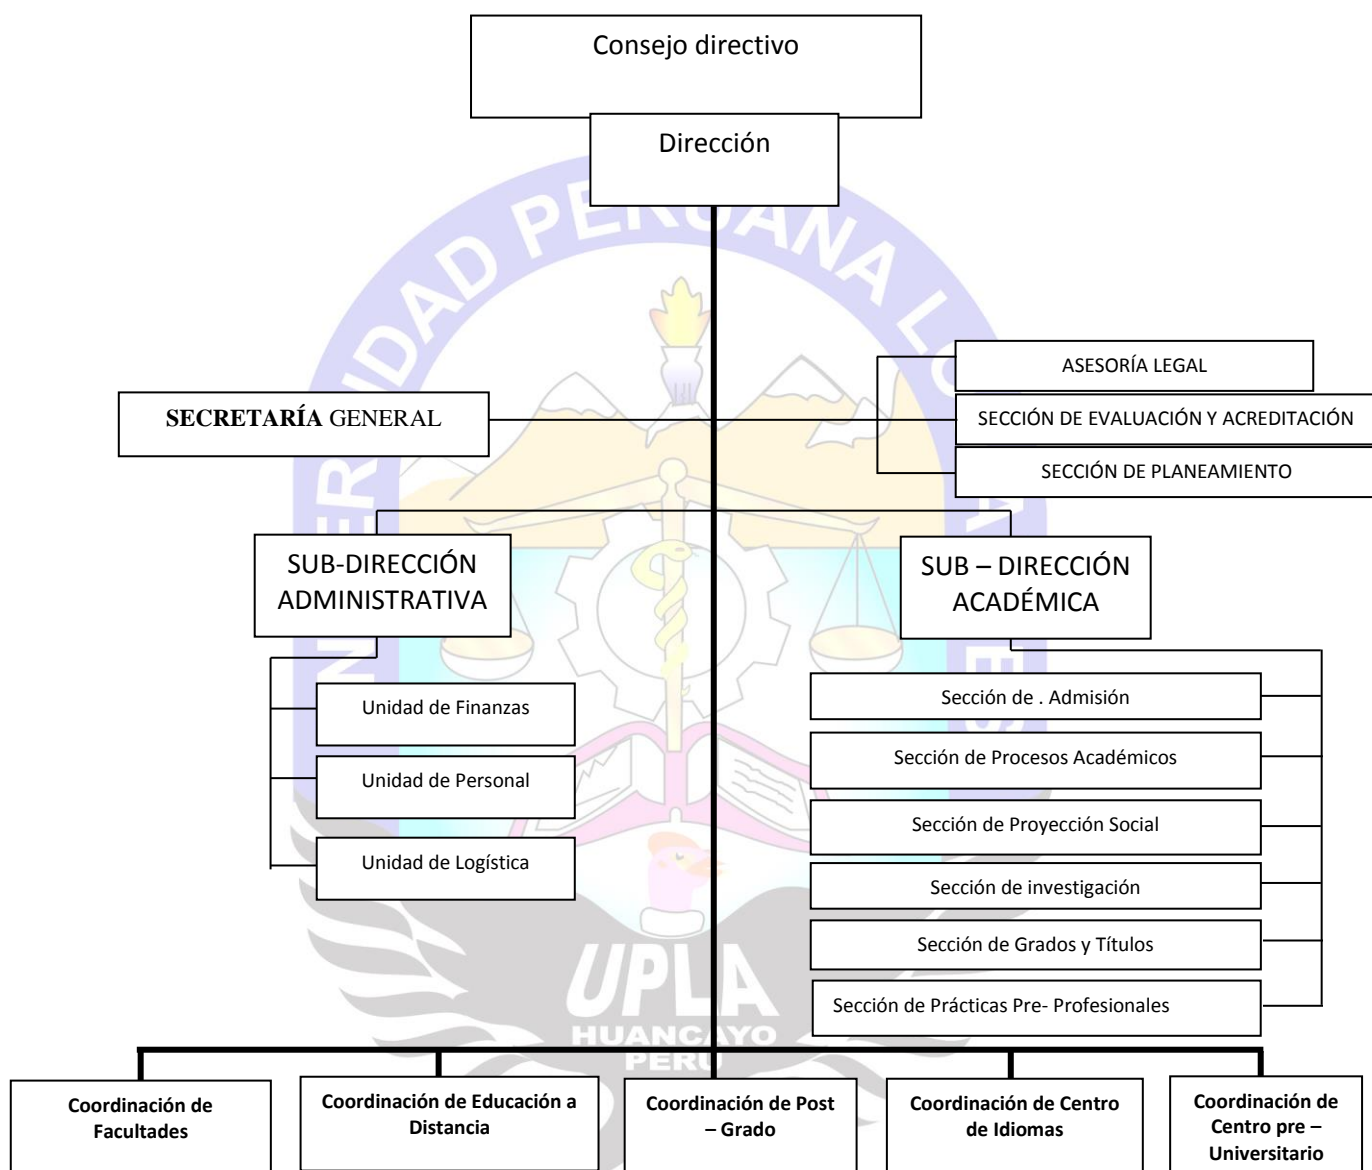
Consejo directivo

Dirección

ASESORÍA LEGAL

SECRETARÍA GENERAL

SECCIÓN DE EVALUACIÓN Y ACREDITACIÓN

SECCIÓN DE PLANEAMIENTO

SUB-DIRECCIÓN ADMINISTRATIVA

SUB – DIRECCIÓN ACADÉMICA

Unidad de Finanzas

Unidad de Personal

Unidad de Logística

Sección de . Admisión

Sección de Procesos Académicos

Sección de Proyección Social

Sección de investigación

Sección de Grados y Títulos

Sección de Prácticas Pre- Profesionales

UPLA
HUANCAYO
PERU

Coordinación de Facultades

Coordinación de Educación a Distancia

Coordinación de Post – Grado

Coordinación de Centro de Idiomas

Coordinación de Centro pre – Universitario